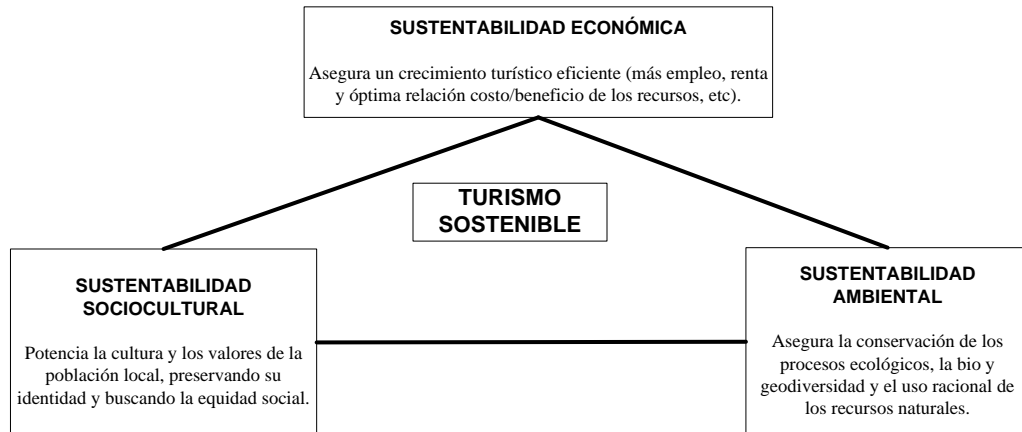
SUSTENTABILIDAD ECONÓMICA

Asegura un crecimiento turístico eficiente (más empleo, renta y óptima relación costo/beneficio de los recursos, etc).

TURISMO SOSTENIBLE

SUSTENTABILIDAD SOCIOCULTURAL

Potencia la cultura y los valores de la población local, preservando su identidad y buscando la equidad social.

SUSTENTABILIDAD AMBIENTAL

Asegura la conservación de los procesos ecológicos, la bio y geodiversidad y el uso racional de los recursos naturales.